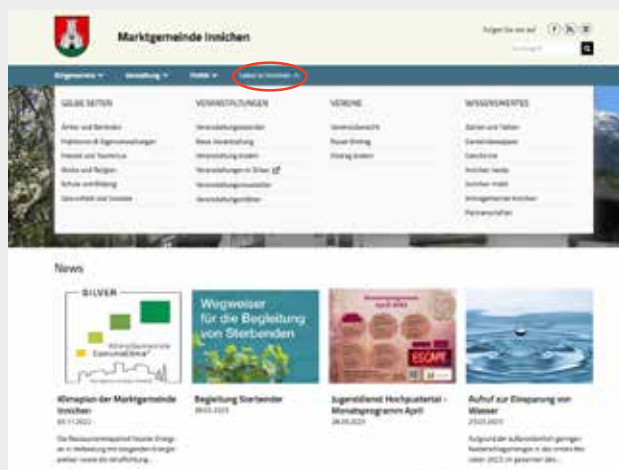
Marktgemeinde Innichen

Folgen Sie uns auf

Suchbegriff

Bürgerservice ▾ Verwaltung ▾ Politik ▾ Leben in Innichen ▾

GELBE SEITEN
Ämter und Behörden
Freiberufler & Eigenverwaltungen
Handel und Tourismus
Kirche und Religion
Schule und Bildung
Gesundheit und Soziales

VERANSTALTUNGEN
Veranstaltungskalender
Neue Veranstaltung
Veranstaltung ändern
Veranstaltungen in Sillian
Veranstaltungsmeldeblatt
Veranstaltungsführer

VEREINE
Vereinsübersicht
Neuer Eintrag
Eintrag ändern

WISSENSWERTES
Zahlen und Fakten
Gemeindewappen
Geschichte
Innichen heute
Innichen mobil
Partnergemeinde Innichen
Partnerschaften

News

SILVER
Klimabündnis
ComuneClima

Klimaplan der Marktgemeinde Innichen
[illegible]

Wegweiser für die Begleitung von Sterbenden

Begleitung Sterbender
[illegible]

ESCAPE

Jugenddienst Hochpustertal - Monatsprogramm April
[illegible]

Aufruf zur Einsparung von Wasser
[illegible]